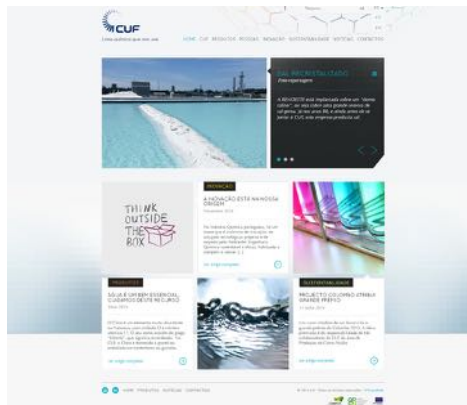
CUF

HOME CUF PRODUTOS NOTÍCIAS INOVAÇÃO SUSTENTABILIDADE NOTÍCIAS CONTACTOS

SAL RECRISTALIZADO

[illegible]

THINK OUTSIDE THE BOX

INOVAÇÃO

A INOVAÇÃO ESTÁ NA NOSSA ORIGEM

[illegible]

PRODUTOS

SUSTENTABILIDADE

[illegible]

HOME PRODUTOS NOTÍCIAS CONTACTOS